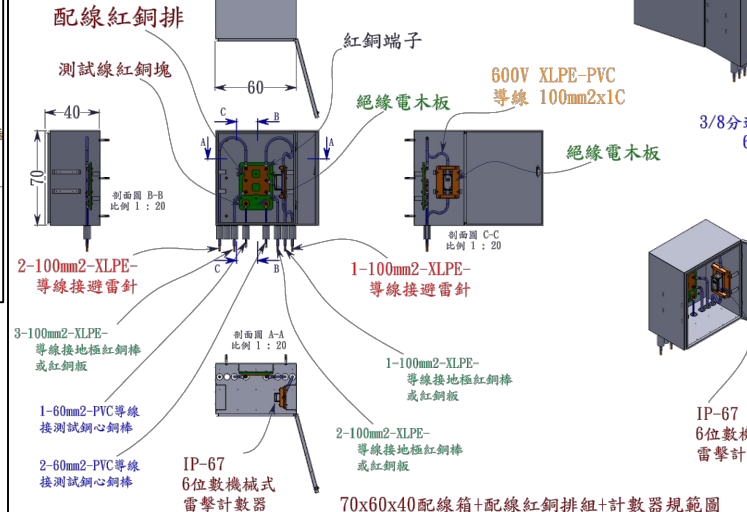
配線紅銅排

紅銅端子

測試線紅銅塊

60

600V XLPE-PVC
導線 100mm2x1C

絕緣電木板

3/8分

40

70

C

B

A

A

絕緣電木板

剖面圖 B-B
比例 1 : 20

剖面圖 C-C
比例 1 : 20

C

B

2-100mm2-XLPE-
導線接避雷針

1-100mm2-XLPE-
導線接避雷針

3-100mm2-XLPE-
導線接地極紅銅棒
或紅銅板

剖面圖 A-A
比例 1 : 20

1-100mm2-XLPE-
導線接地極紅銅棒
或紅銅板

1-60mm2-PVC導線
接測試銅心銅棒

IP-67
6位數
雷擊計

2-100mm2-XLPE-
導線接地極紅銅棒
或紅銅板

2-60mm2-PVC導線
接測試銅心銅棒

IP-67
6位數機械式
雷擊計數器

70x60x40配線箱+配線紅銅排組+計數器規範圖